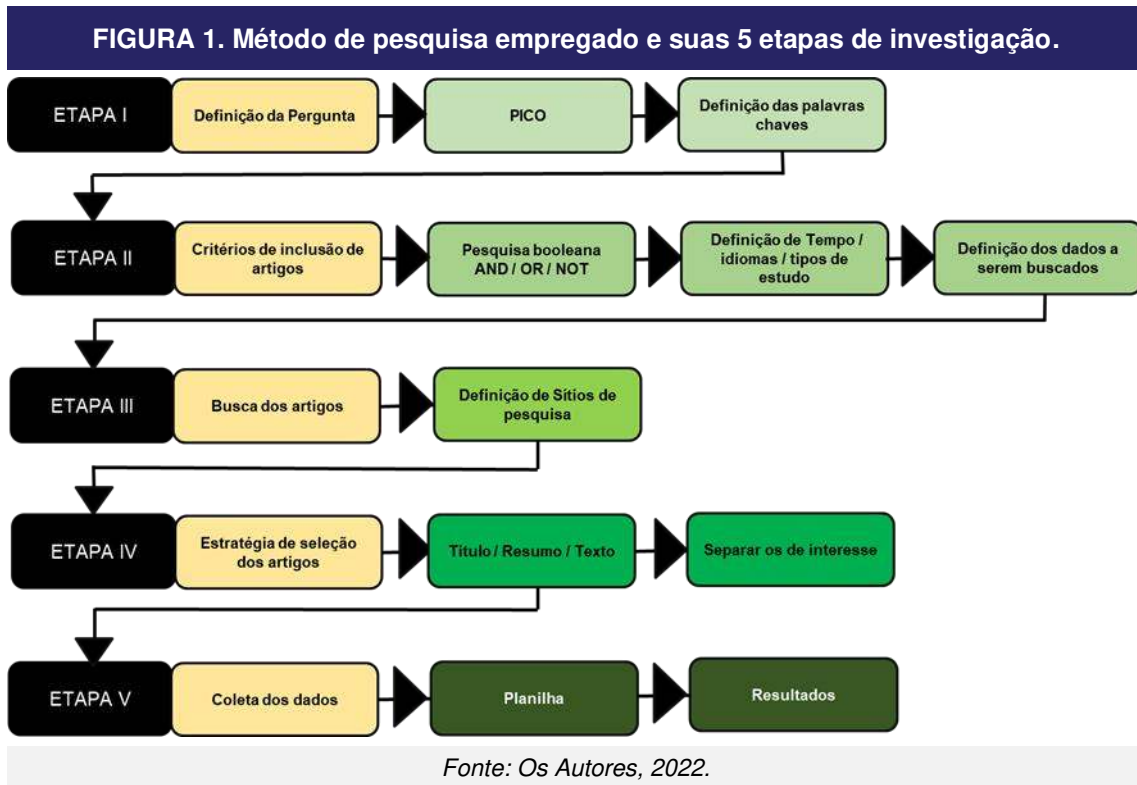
FIGURA 1. Método de pesquisa empregado e suas 5 etapas de investigação.

ETAPA I

Definição da Pergunta

PICO

Definição das palavras chaves

ETAPA II

Critérios de inclusão de artigos

Pesquisa booleana AND / OR / NOT

Definição de Tempo / idiomas / tipos de estudo

Definição dos dados a serem buscados

ETAPA III

Busca dos artigos

Definição de Sítios de pesquisa

ETAPA IV

Estratégia de seleção dos artigos

Título / Resumo / Texto

Separar os de interesse

ETAPA V

Coleta dos dados

Planilha

Resultados

Fonte: Os Autores, 2022.